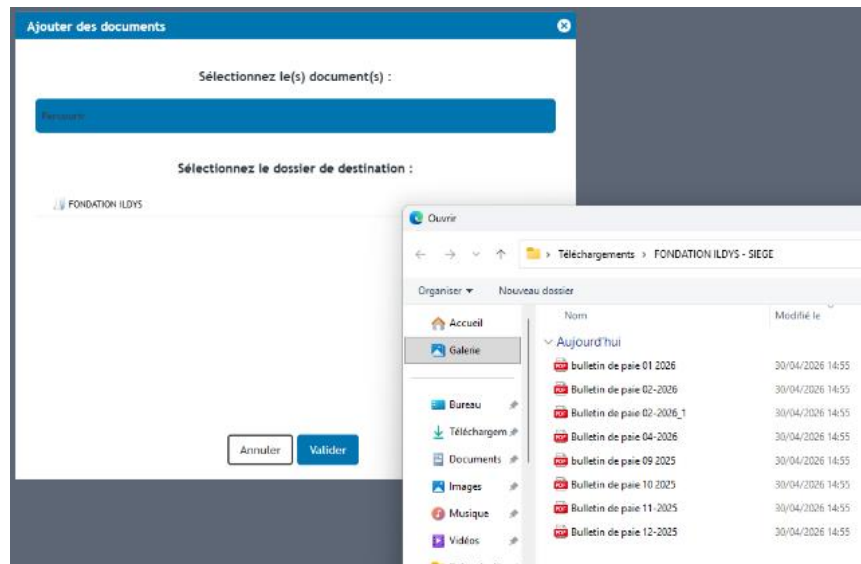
Ajouter des documents

Sélectionnez le(s) document(s) :

Parcourir

Sélectionnez le dossier de destination :

FONDATION ILDYS

Annuler Valider

Ouvrir

› Téléchargements › FONDATION ILDYS - SIEGE

Organiser ▾ Nouveau dossier

Accueil
Galerie
Bureau
Téléchargem
Documents
Images
Musique
Vidéos

| Nom | Modifié le |
|---|---|
| Aujourd'hui | |
| bulletin de paie 01 2026 | 30/04/2026 14:55 |
| Bulletin de paie 02-2026 | 30/04/2026 14:55 |
| Bulletin de paie 02-2026_1 | 30/04/2026 14:55 |
| Bulletin de paie 04-2026 | 30/04/2026 14:55 |
| bulletin de paie 09 2025 | 30/04/2026 14:55 |
| bulletin de paie 10 2025 | 30/04/2026 14:55 |
| Bulletin de paie 11-2025 | 30/04/2026 14:55 |
| Bulletin de paie 12-2025 | 30/04/2026 14:55 |